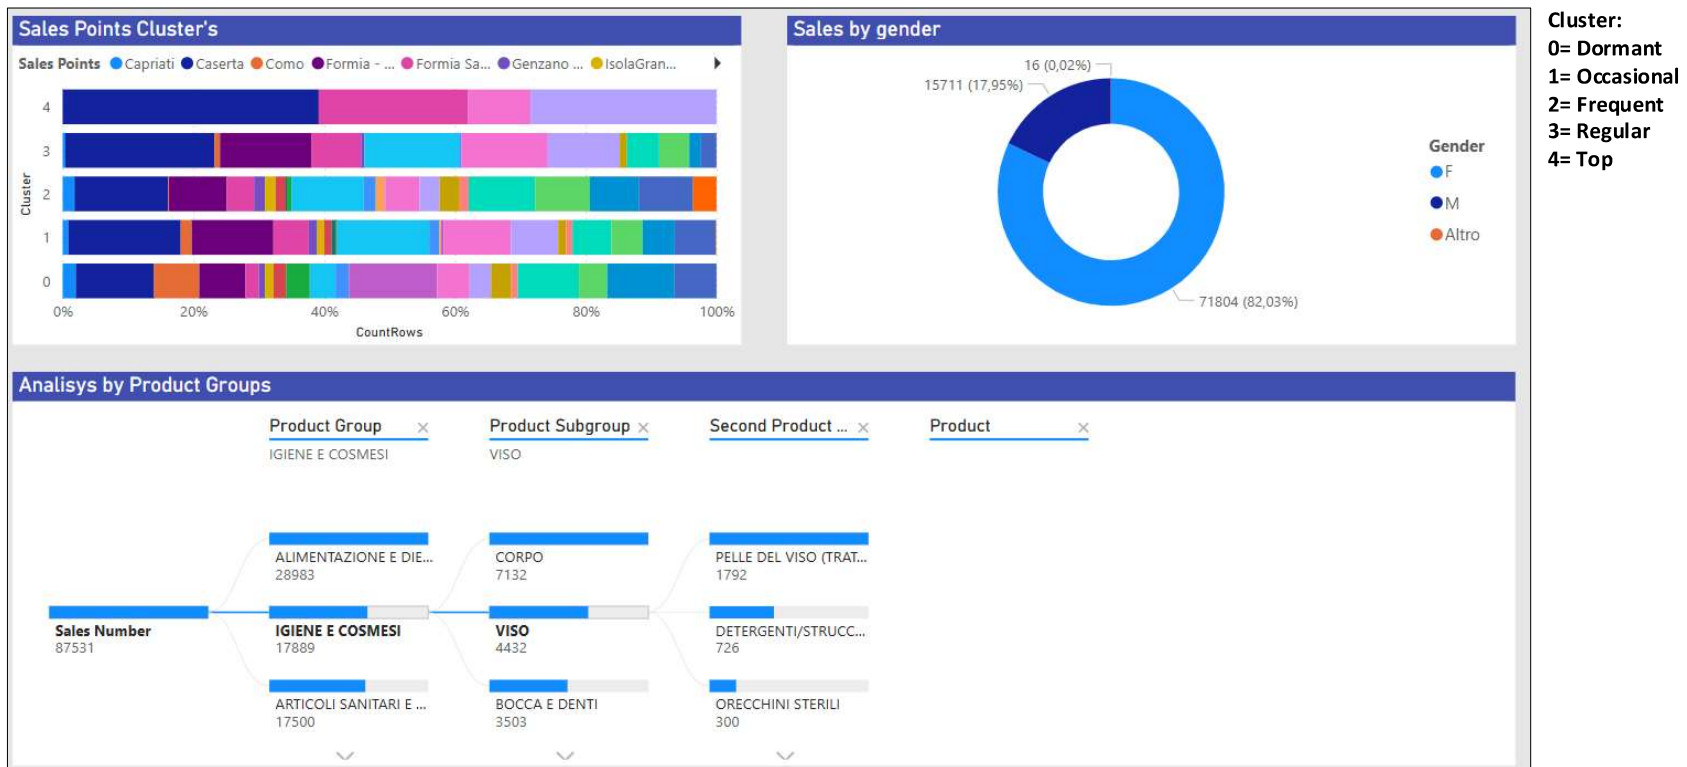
Sales Points Cluster's

Sales Points ● Capriati ● Caserta ● Como ● Formia - ... ● Formia Sa... ● Genzano ... ● IsolaGran...

Cluster

4
3
2
1
0

0% 20% 40% 60% 80% 100%

CountRows

Sales by gender

16 (0,02%)
15711 (17,95%)
71804 (82,03%)

Gender
F
M
Altro

Cluster:
0= Dormant
1= Occasional
2= Frequent
3= Regular
4= Top

Analisys by Product Groups

Product Group
IGIENE E COSMESI

Product Subgroup
VISO

Second Product ...

Product

Sales Number
87531

ALIMENTAZIONE E DIE...
28983

IGIENE E COSMESI
17889

ARTICOLI SANITARI E ...
17500

CORPO
7132

VISO
4432

BOCCA E DENTI
3503

PELLE DEL VISO (TRAT...
1792

DETERGENTI/STRUCC...
726

ORECCHINI STERILI
300